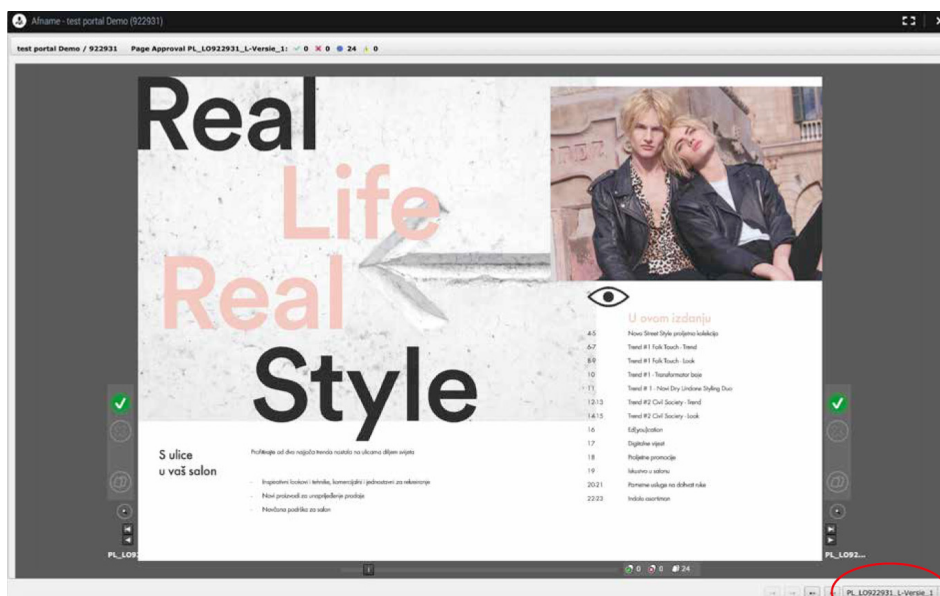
Afname - test portal Demo (922931)

test portal Demo / 922931   Page Approval PL_LO922931_L-Versie_1: ✓ 0 ✕ 0 ● 24 ● 0

Real
Life
Real
Style

S ulice
u vaš salon

Profitirajte od dva najjača trenda nastala na ulicama diljem svijeta

- Inspirativni izgledi i tehnike, komercijalni i jednostavni za rekreiranje
- Novi proizvodi za unaprjeđenje prodaje
- Navdorna podrška za salon

U ovom izdanju

| | |
|---|---|
| 4-5 | Nova Street Style proljetna kolekcija |
| 6-7 | Trend #1 Folk Touch - Trend |
| 8-9 | Trend #1 Folk Touch - Look |
| 10 | Trend #1 - Transformator boje |
| 11 | Trend # 1 - Now Dry Undone Styling Duo |
| 12-13 | Trend #2 Civil Society - Trend |
| 14-15 | Trend #2 Civil Society - Look |
| 16 | EdYoucation |
| 17 | Digitalne vijesti |
| 18 | Proljetne promocije |
| 19 | Iskustvo u salonu |
| 20-21 | Pomenne usluge na dohvat ruke |
| 22-23 | Indola asortiman |

PL_LO92...
PL_LO92...

0  0  24

PL_LO922931_L-Versie_1